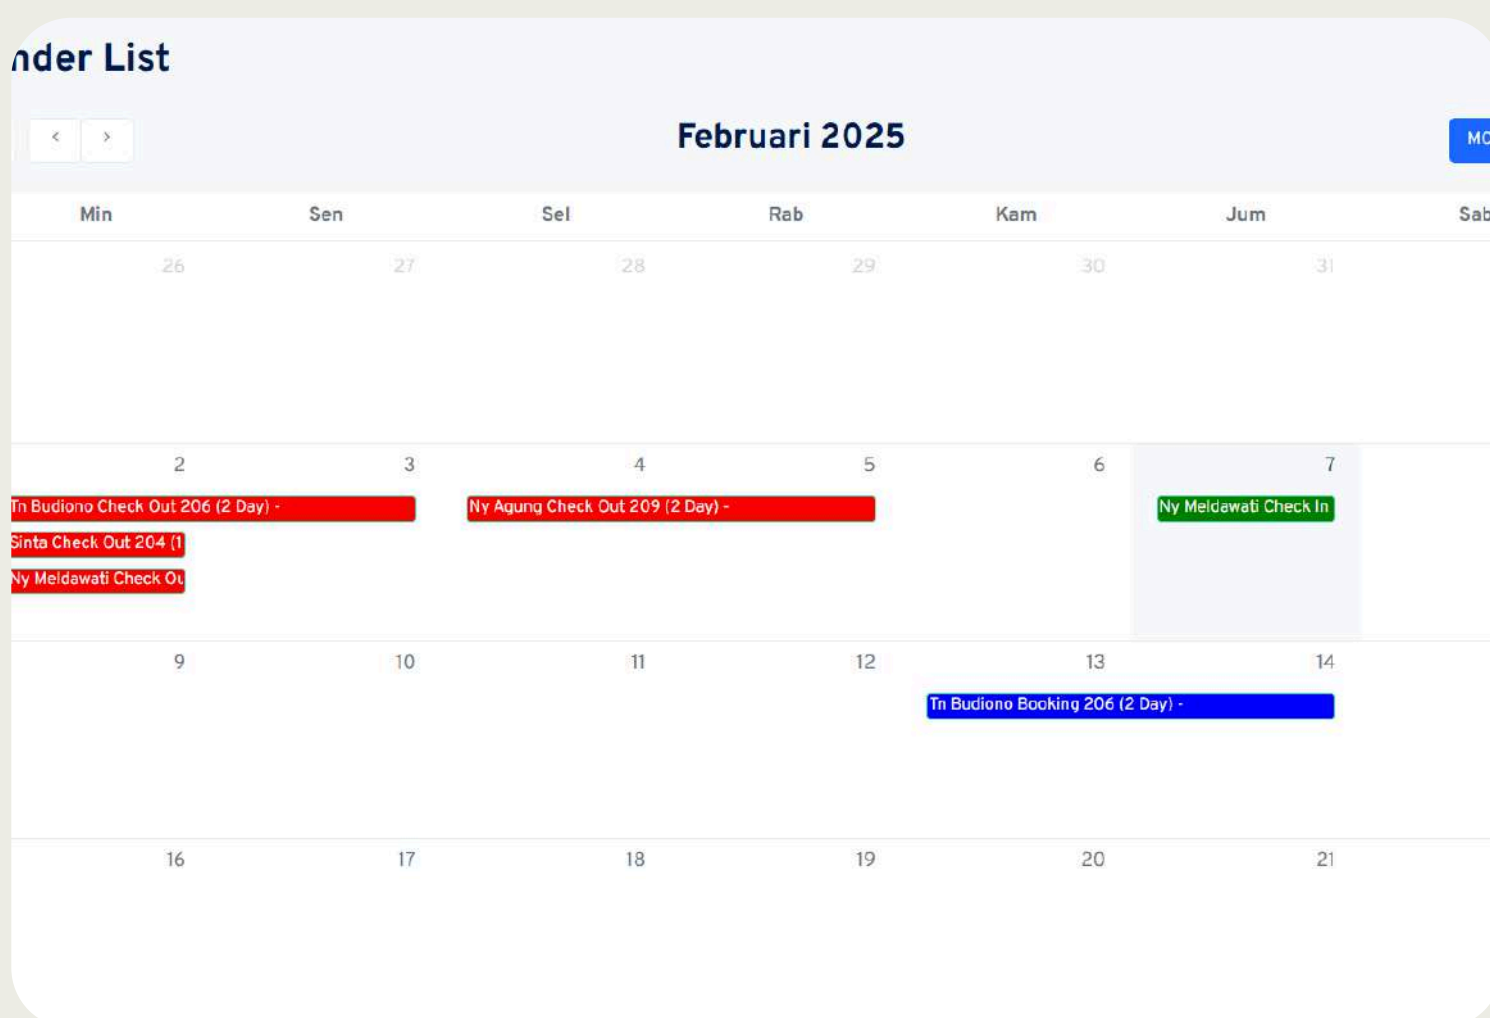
ndar List

‹ ›

Februari 2025

MO

| Min | Sen | Sel | Rab | Kam | Jum | Sab |
|---|---|---|---|---|---|---|
| 26 | 27 | 28 | 29 | 30 | 31 | |
| 2 Tn Budiono Check Out 206 (2 Day) - Sinta Check Out 204 (1 Ny Meldawati Check Ou | 3 | 4 Ny Agung Check Out 209 (2 Day) - | 5 | 6 | 7 Ny Meldawati Check In | |
| 9 | 10 | 11 | 12 | 13 Tn Budiono Booking 206 (2 Day) - | 14 | |
| 16 | 17 | 18 | 19 | 20 | 21 | |